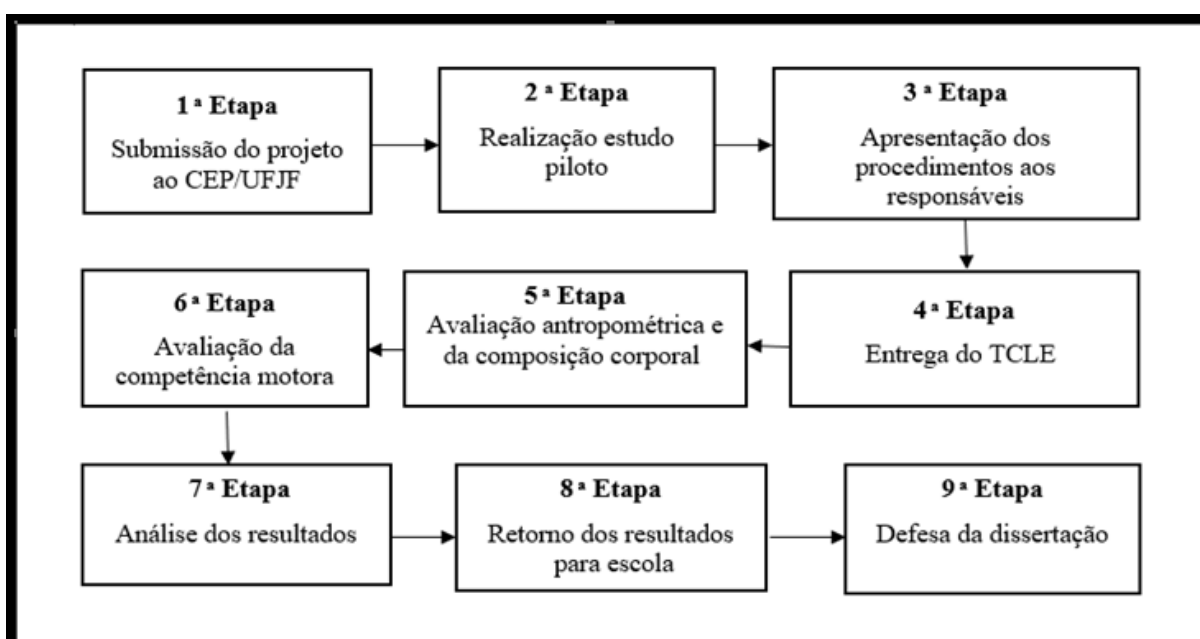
1 ª Etapa
Submissão do projeto ao CEP/UFJF

2 ª Etapa
Realização estudo piloto

3 ª Etapa
Apresentação dos procedimentos aos responsáveis

4 ª Etapa
Entrega do TCLE

5 ª Etapa
Avaliação antropométrica e da composição corporal

6 ª Etapa
Avaliação da competência motora

7 ª Etapa
Análise dos resultados

8 ª Etapa
Retorno dos resultados para escola

9 ª Etapa
Defesa da dissertação